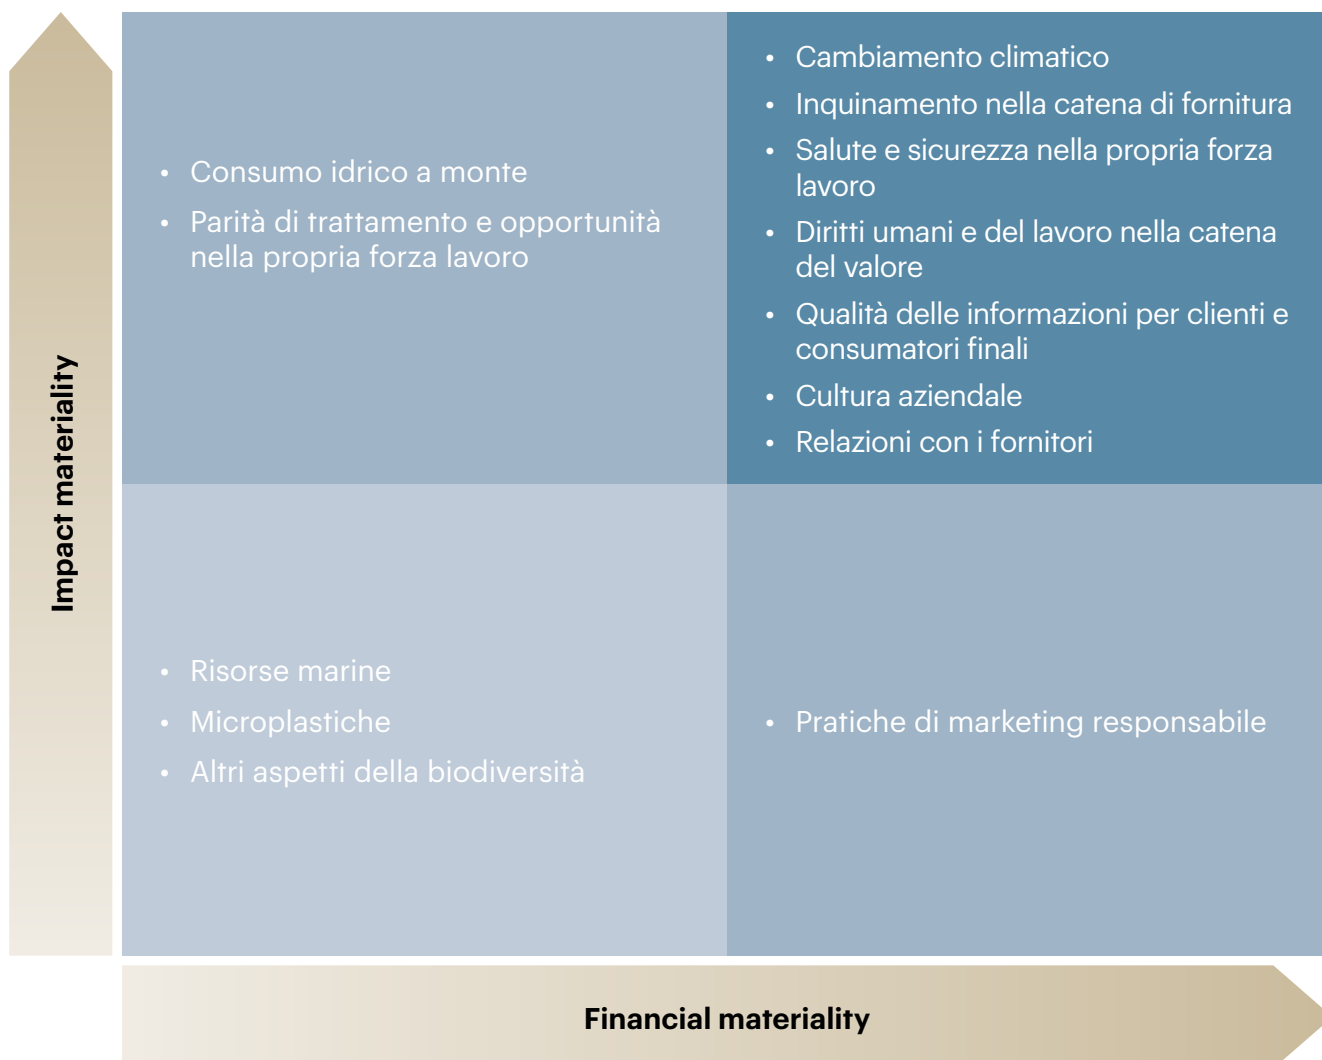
Impact materiality

- Consumo idrico a monte
- Parità di trattamento e opportunità nella propria forza lavoro

- Cambiamento climatico
- Inquinamento nella catena di fornitura
- Salute e sicurezza nella propria forza lavoro
- Diritti umani e del lavoro nella catena del valore
- Qualità delle informazioni per clienti e consumatori finali
- Cultura aziendale
- Relazioni con i fornitori

- Risorse marine
- Microplastiche
- Altri aspetti della biodiversità

- Pratiche di marketing responsabile

Financial materiality